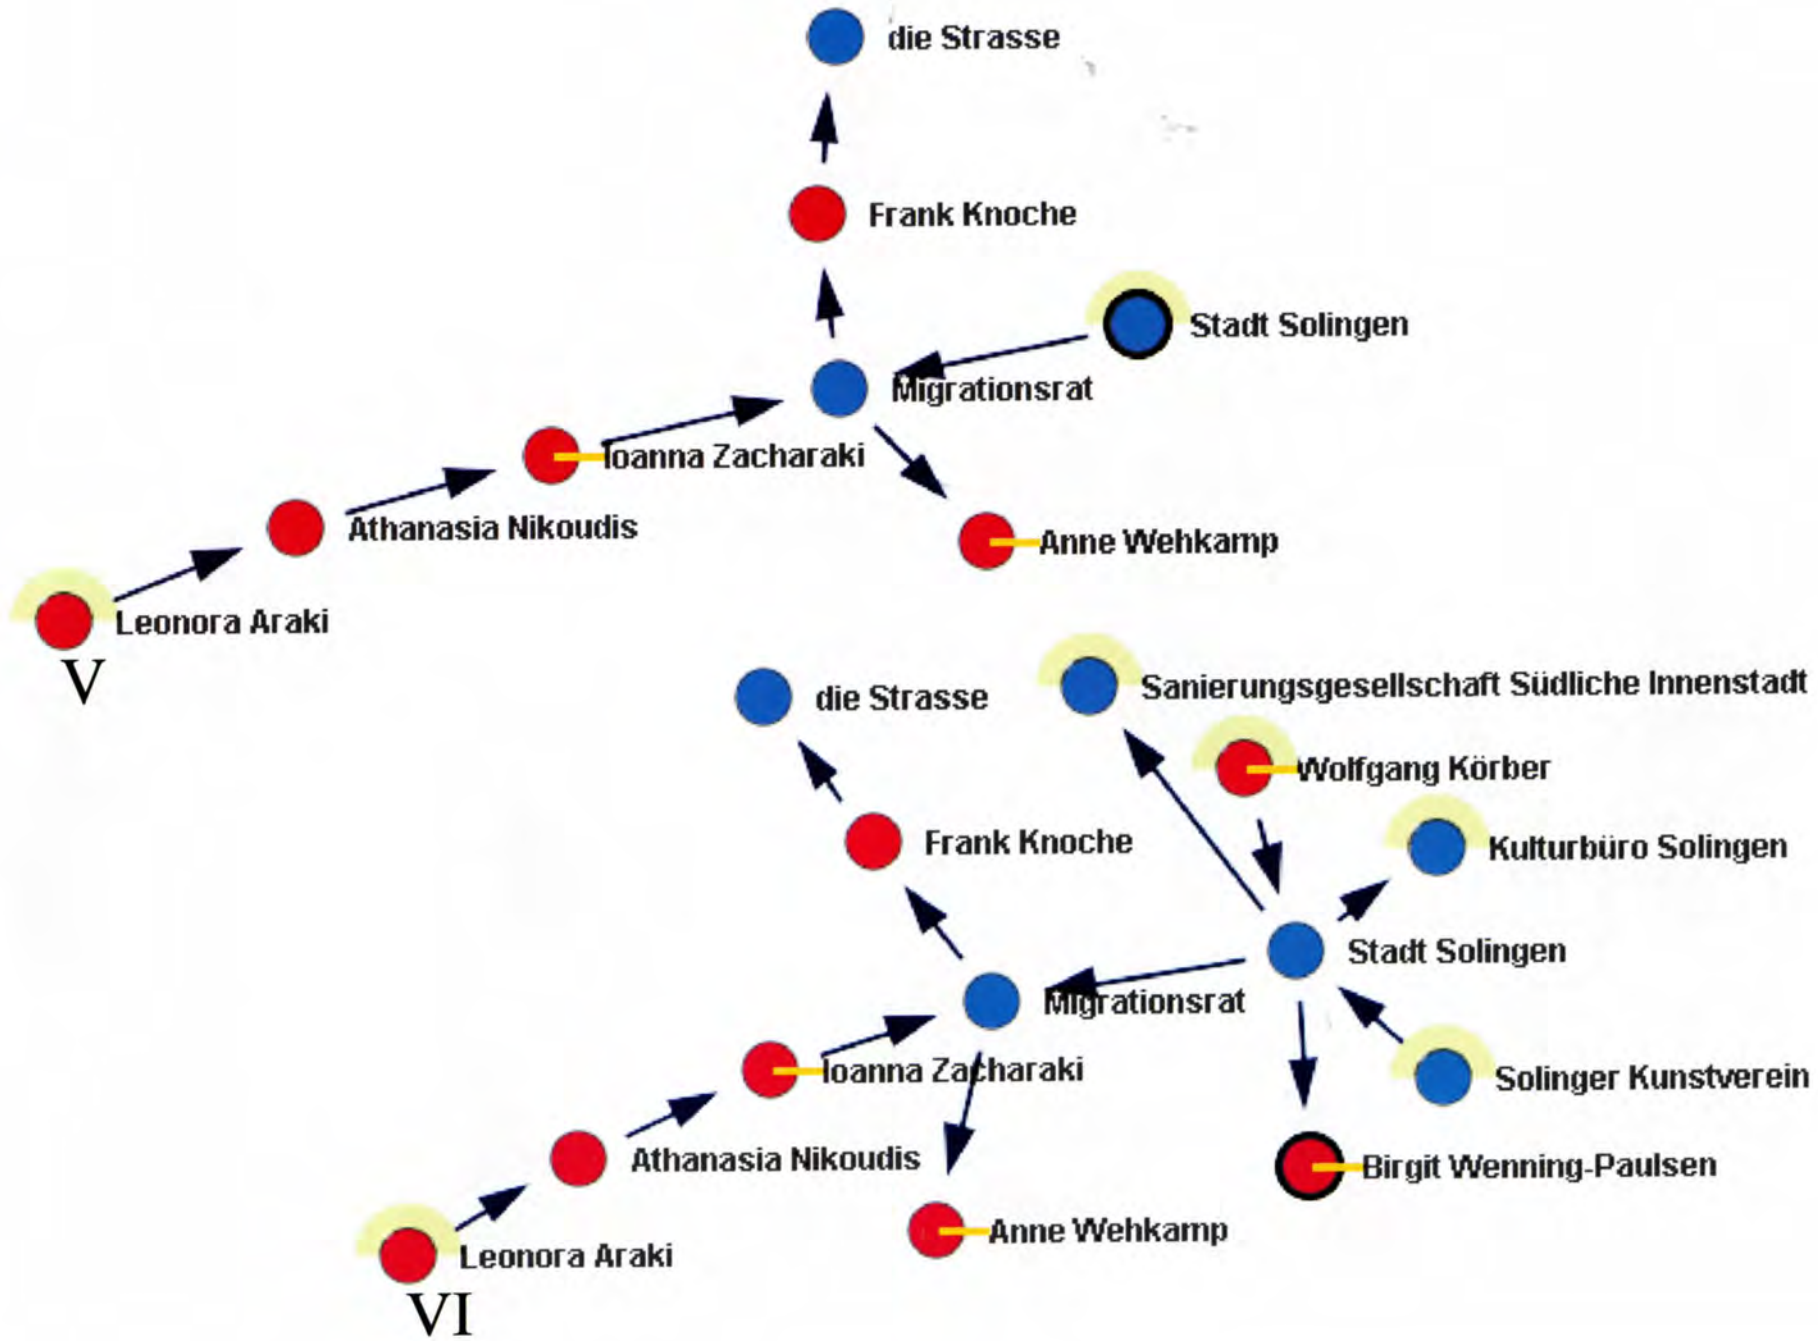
die Strasse

Frank Knoche

Stadt Solingen

Migrationsrat

Ioanna Zacharaki

Athanasia Nikoudis

Anne Wehkamp

Leonora Araki

V

die Strasse

Sanierungsgesellschaft Südliche Innenstadt

Wolfgang Körber

Frank Knoche

Kulturbüro Solingen

Stadt Solingen

Migrationsrat

Ioanna Zacharaki

Solinger Kunstverein

Athanasia Nikoudis

Birgit Wenning-Paulsen

Anne Wehkamp

Leonora Araki

VI